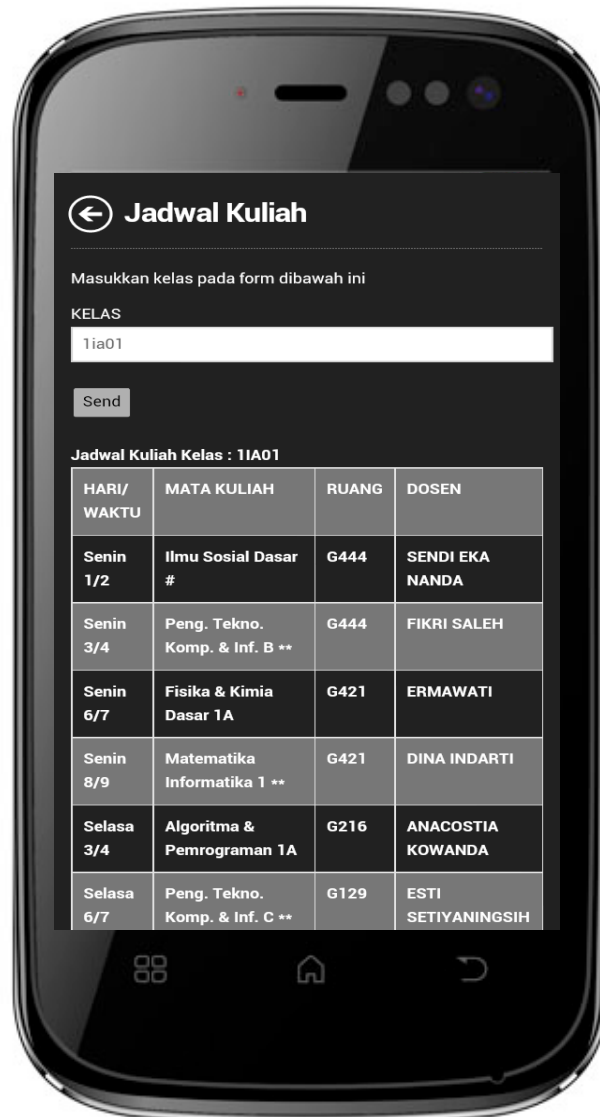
Jadwal Kuliah

Masukkan kelas pada form dibawah ini

KELAS

1ia01

Send

Jadwal Kuliah Kelas : 1IA01

| HARI/ WAKTU | MATA KULIAH | RUANG | DOSEN |
|---|---|---|---|
| Senin 1/2 | Ilmu Sosial Dasar # | G444 | SENDI EKA NANDA |
| Senin 3/4 | Peng. Tekno. Komp. & Inf. B ** | G444 | FIKRI SALEH |
| Senin 6/7 | Fisika & Kimia Dasar 1A | G421 | ERMAWATI |
| Senin 8/9 | Matematika Informatika 1 ** | G421 | DINA INDARTI |
| Selasa 3/4 | Algoritma & Pemrograman 1A | G216 | ANACOSTIA KOWANDA |
| Selasa 6/7 | Peng. Tekno. Komp. & Inf. C ** | G129 | ESTI SETIYANINGSIH |